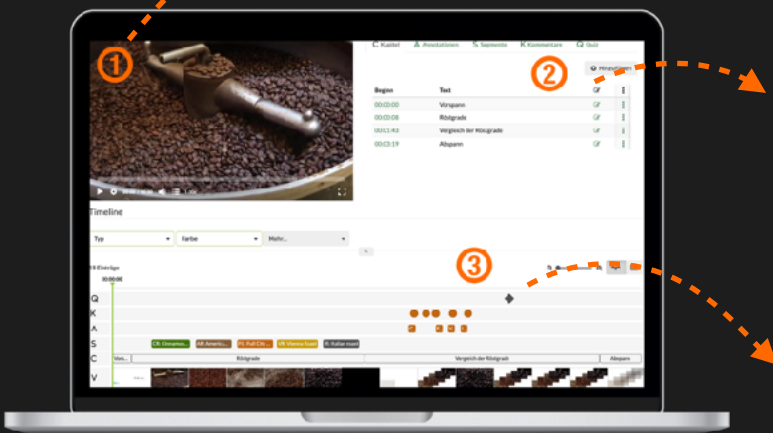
①

C Kapitel A Annotationen S Segmente K Kommentare Q Quiz

②

Hinzufügen

| Beginn | Text |
|---|---|
| 00:00:00 | Vorspann |
| 00:00:08 | Röstgrade |
| 00:01:43 | Vergleich der Röstgrade |
| 00:03:19 | Abspann |

Timeline

Typ
Farbe
Mehr...

③

18 Einträge

00:00:00

Q
K
A
S
C
V

CR: Cinnamon... AR: Americ... FL: Full Cit... VR: Vienna Roast R: Italian roast

Vor... Röstgrade Vergleich der Röstgrade Abspann